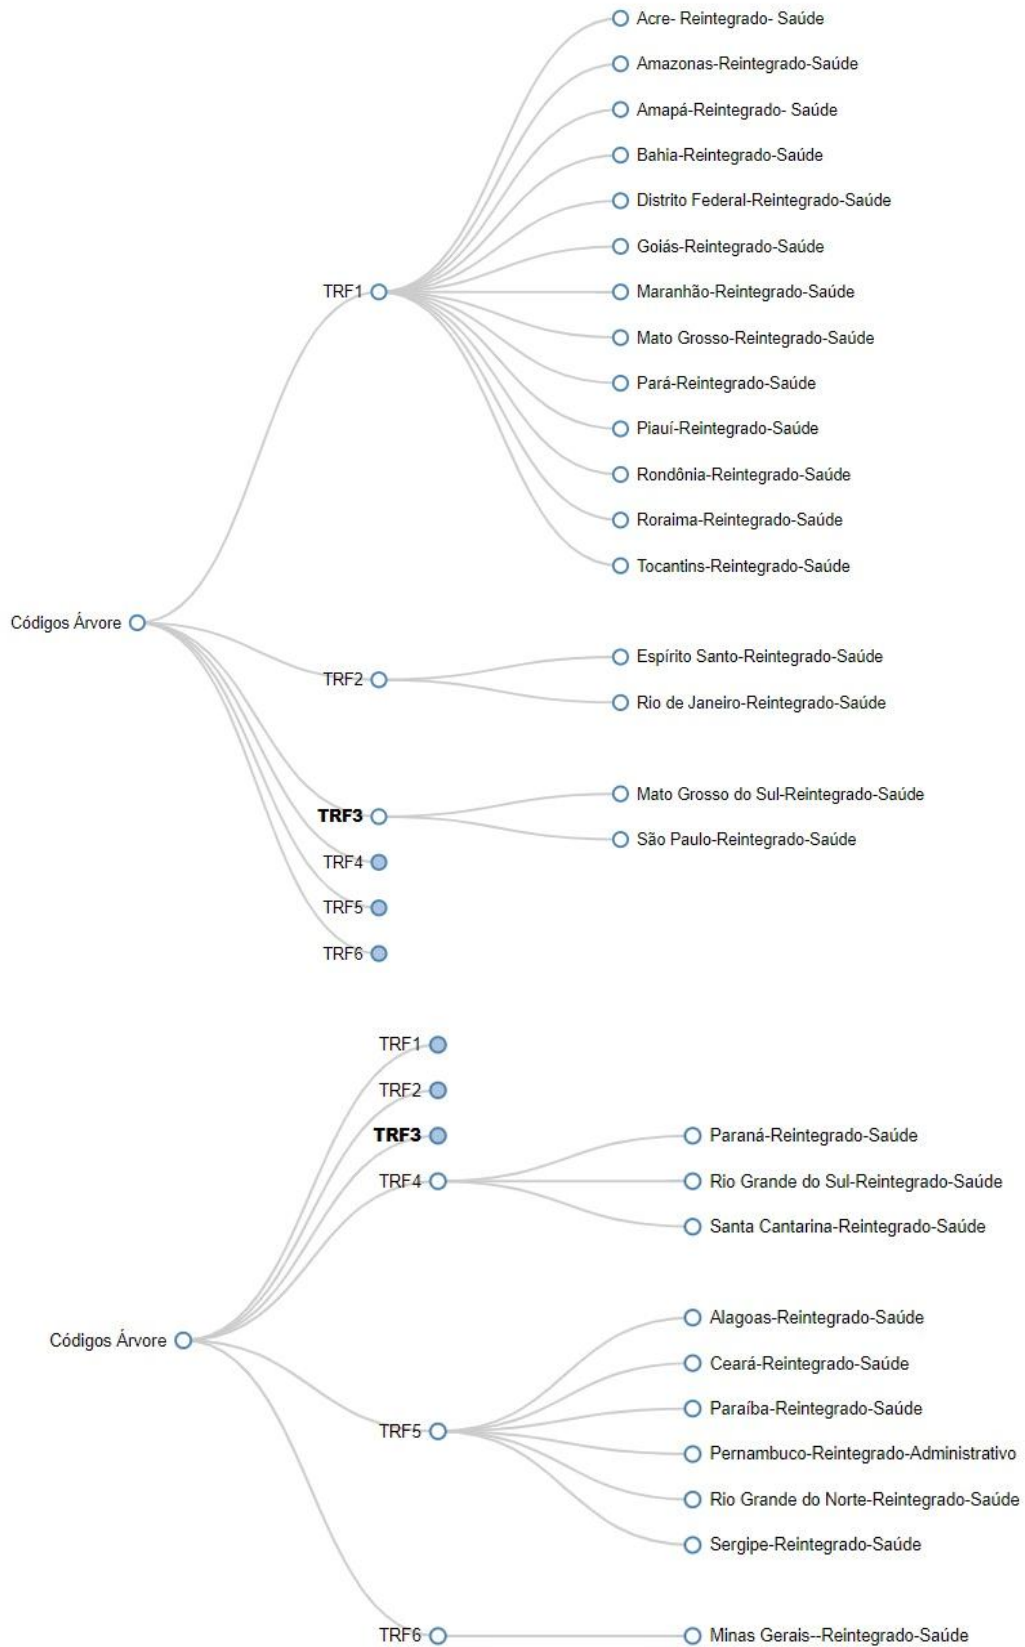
Acre- Reintegrado- Saúde
Amazonas-Reintegrado-Saúde
Amapá-Reintegrado- Saúde
Bahia-Reintegrado-Saúde
Distrito Federal-Reintegrado-Saúde
Goiás-Reintegrado-Saúde
TRF1
Maranhão-Reintegrado-Saúde
Mato Grosso-Reintegrado-Saúde
Pará-Reintegrado-Saúde
Piauí-Reintegrado-Saúde
Rondônia-Reintegrado-Saúde
Roraima-Reintegrado-Saúde
Tocantins-Reintegrado-Saúde
Códigos Árvore
Espírito Santo-Reintegrado-Saúde
TRF2
Rio de Janeiro-Reintegrado-Saúde
Mato Grosso do Sul-Reintegrado-Saúde
TRF3
São Paulo-Reintegrado-Saúde
TRF4
TRF5
TRF6

TRF1
TRF2
TRF3
Paraná-Reintegrado-Saúde
TRF4
Rio Grande do Sul-Reintegrado-Saúde
Santa Cantarina-Reintegrado-Saúde
Alagoas-Reintegrado-Saúde
Códigos Árvore
Ceará-Reintegrado-Saúde
Paraíba-Reintegrado-Saúde
TRF5
Pernambuco-Reintegrado-Administrativo
Rio Grande do Norte-Reintegrado-Saúde
Sergipe-Reintegrado-Saúde
TRF6
Minas Gerais--Reintegrado-Saúde